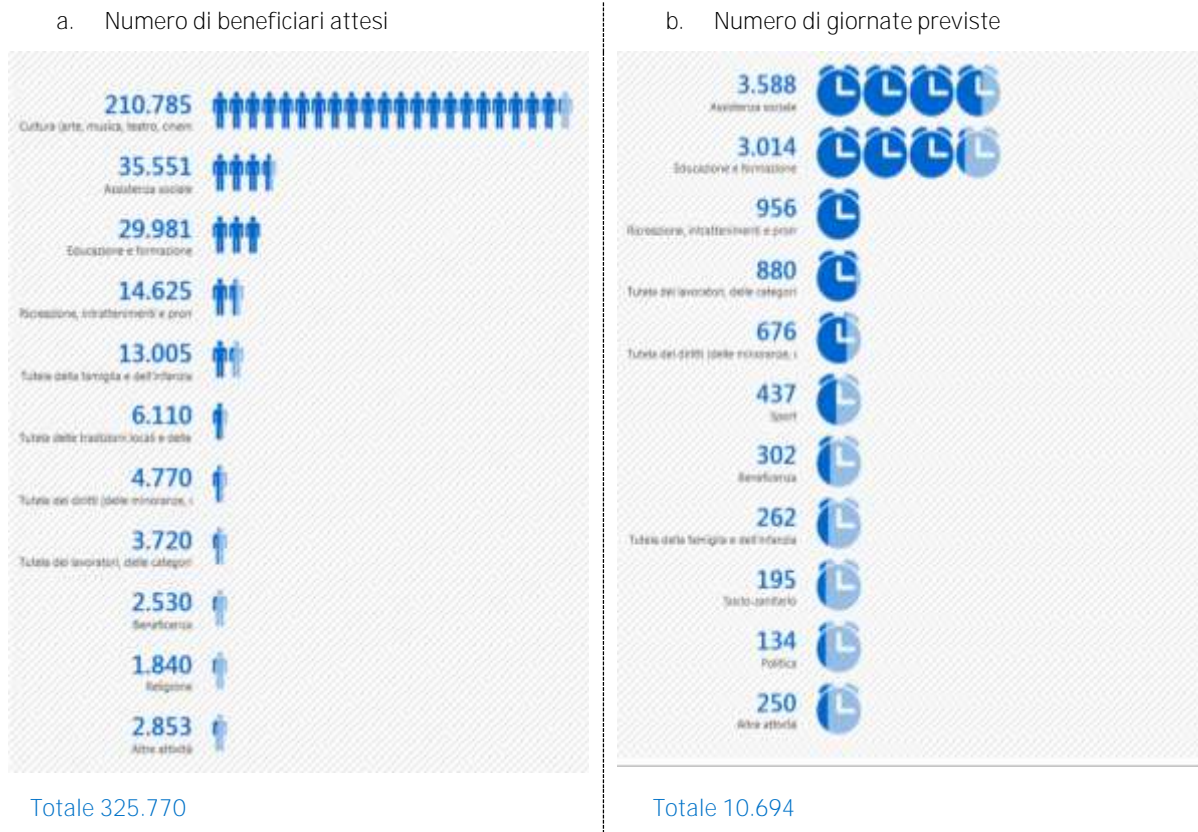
a. Numero di beneficiari attesi

210.785
Cultura (arte, musica, teatro, cinem

35.551
Assistenza sociale

29.981
Educazione e formazione

14.625
Ricreazione, intrattenimenti e pron

13.005
Tutela della famiglia e dell'infanzia

6.110
Tutela delle tradizioni locali e delle

4.770
Tutela dei diritti (delle minoranze, i

3.720
Tutela dei lavoratori, delle categori

2.530
Beneficenza

1.840
Religione

2.853
Altre attività

Totale 325.770

b. Numero di giornate previste

3.588
Assistenza sociale

3.014
Educazione e formazione

956
Ricreazione, intrattenimenti e pron

880
Tutela dei lavoratori, delle categori

676
Tutela dei diritti (delle minoranze, i

437
Sport

302
Beneficenza

262
Tutela della famiglia e dell'infanzia

195
Socio-sanitario

134
Politica

250
Altre attività

Totale 10.694